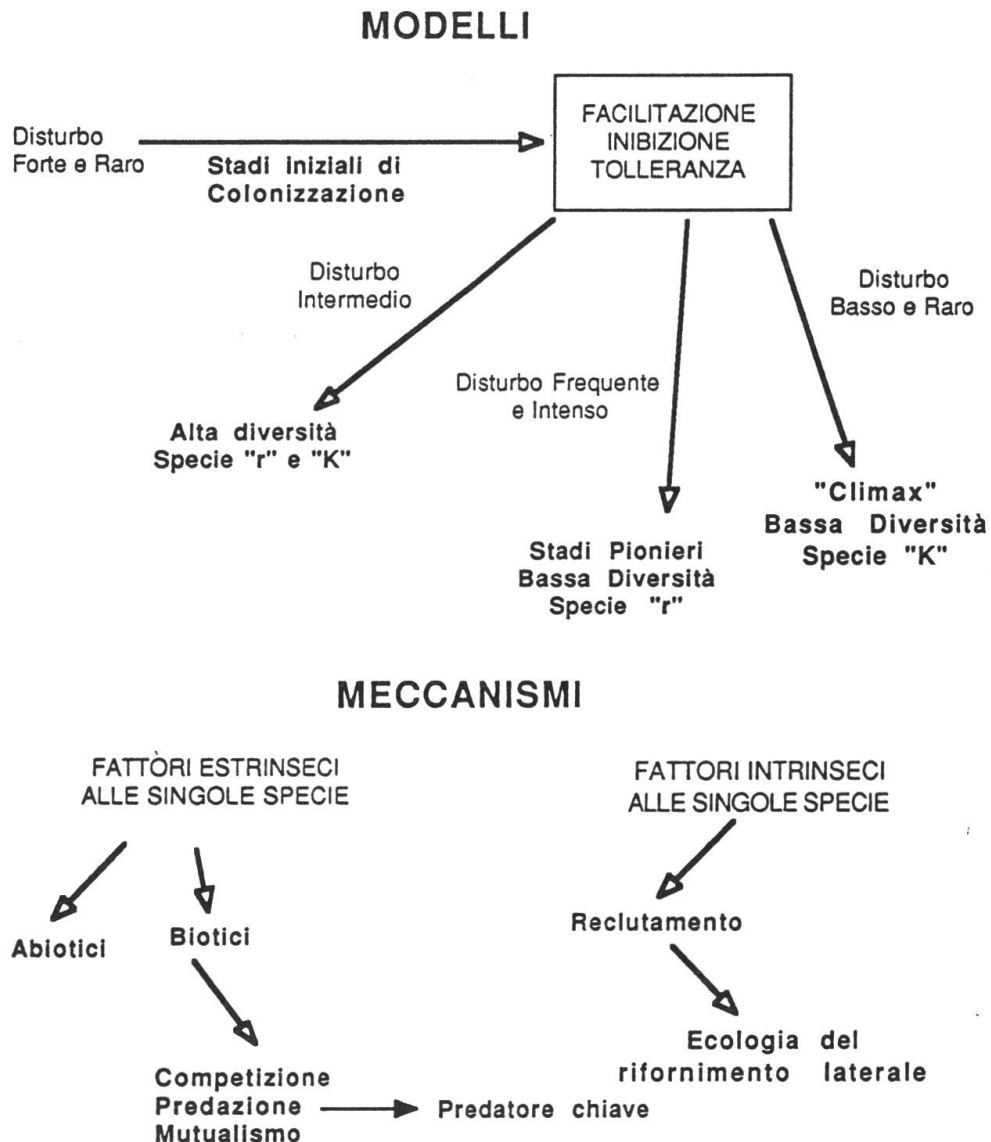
MODELLI

Disturbo Forte e Raro

Stadi iniziali di Colonizzazione

FACILITAZIONE
INIBIZIONE
TOLLERANZA

Disturbo Intermedio

Disturbo Frequente e Intenso

Disturbo Basso e Raro

Alta diversità
Specie "r" e "K"

Stadi Pionieri
Bassa Diversità
Specie "r"

"Climax"
Bassa Diversità
Specie "K"

MECCANISMI

FATTÒRI ESTRINSECI ALLE SINGOLE SPECIE

FATTORI INTRINSECI ALLE SINGOLE SPECIE

Abiotici

Biotici

Reclutamento

Ecologia del rifornimento laterale

Competizione
Predazione
Mutualismo

Predatore chiave